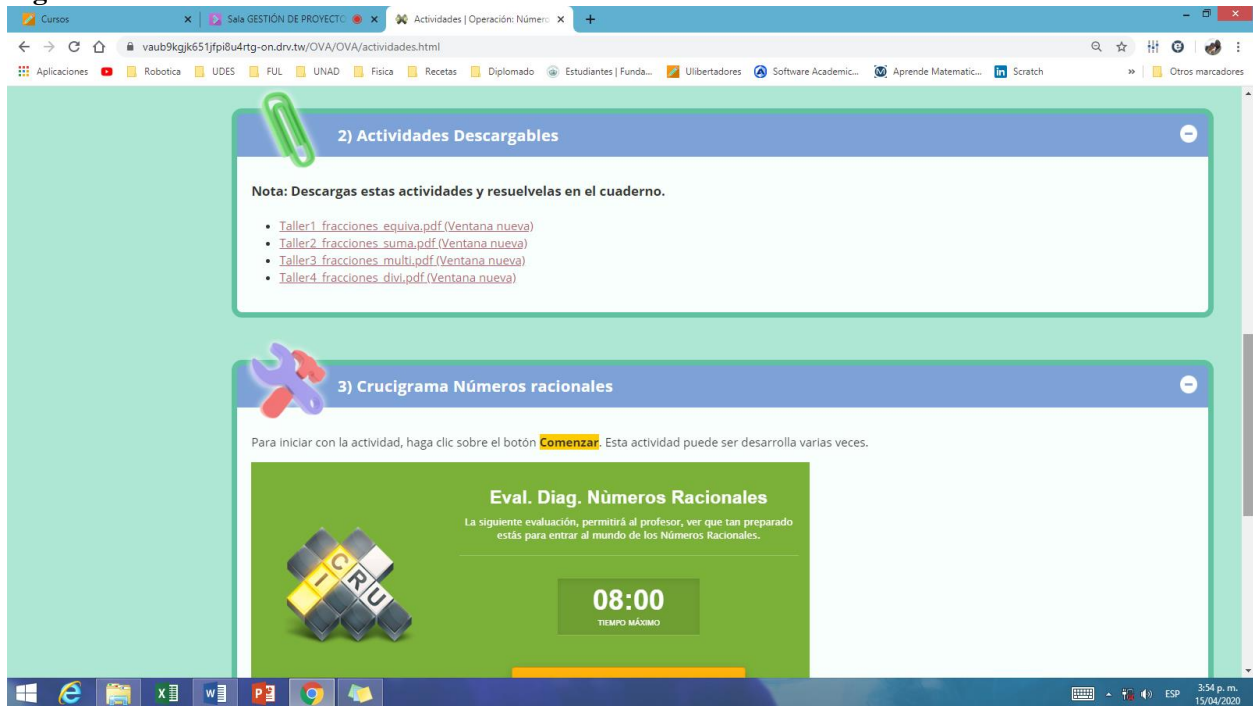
Cursos
Sala GESTIÓN DE PROYECTO
Actividades | Operación: Númer
vaub9kgjk651jfpi8u4rtg-on.drv.tw/OVA/OVA/actividades.html
Aplicaciones Robotica UDES FUL UNAD Fisica Recetas Diplomado Estudiantes | Funda... Ulibertadores Software Academic... Aprende Matematic... Scratch » Otros marcadores

2) Actividades Descargables

Nota: Descargas estas actividades y resuelvelas en el cuaderno.

- Taller1_fracciones_equiva.pdf (Ventana nueva)
- Taller2_fracciones_suma.pdf (Ventana nueva)
- Taller3_fracciones_multi.pdf (Ventana nueva)
- Taller4_fracciones_divi.pdf (Ventana nueva)

3) Crucigrama Números racionales

Para iniciar con la actividad, haga clic sobre el botón Comenzar. Esta actividad puede ser desarrolla varias veces.

Eval. Diag. Nùmeros Racionales

La siguiente evaluación, permitirá al profesor, ver que tan preparado estás para entrar al mundo de los Números Racionales.

C R U I

08:00
TIEMPO MÁXIMO

ESP 3:54 p. m. 15/04/2020